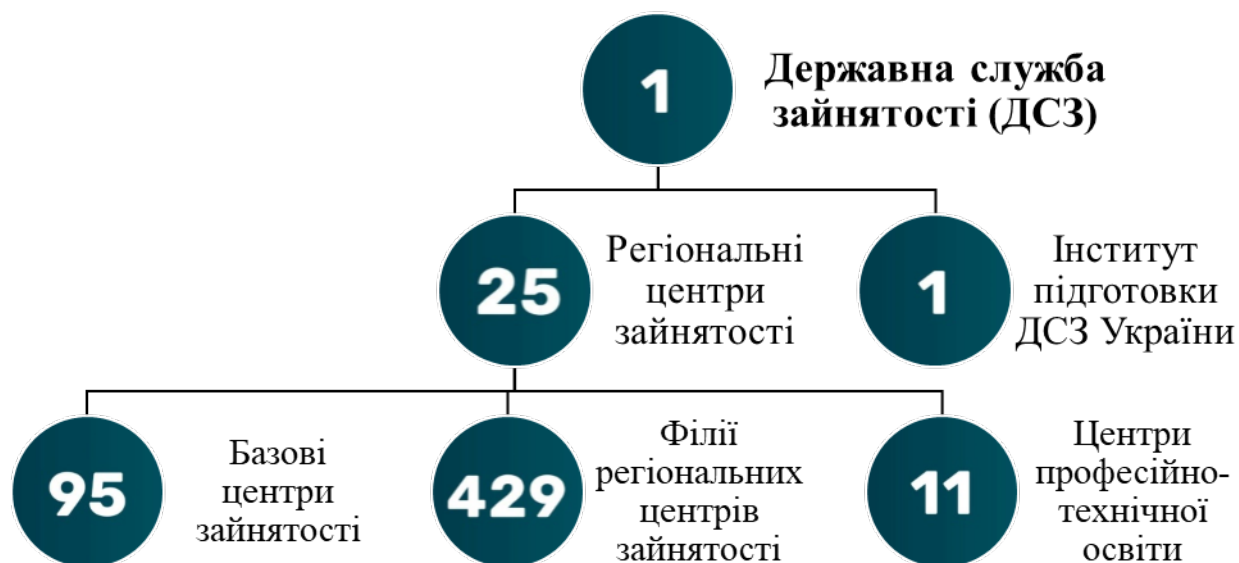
1
Державна служба зайнятості (ДСЗ)

25
Регіональні центри зайнятості

1
Інститут підготовки ДСЗ України

95
Базові центри зайнятості

429
Філії регіональних центрів зайнятості

11
Центри професійно-технічної освіти